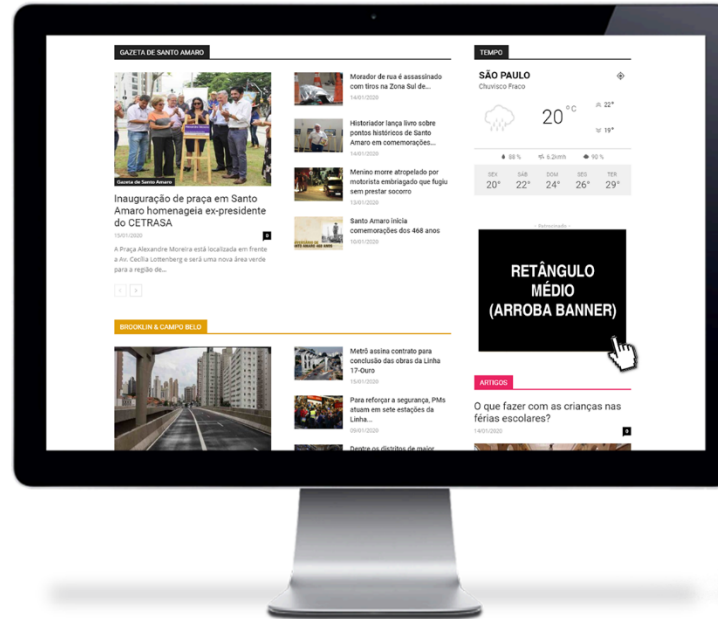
GAZETA DE SANTO AMARO

Gazeta de Santo Amaro

Inauguração de praça em Santo Amaro homenageia ex-presidente do CETRASA

10/01/2020

A Praça Alexandre Moreira está localizada em frente a Av. Cecília Lottenberg e será uma nova área verde para a região de...

Morador de rua é assassinado com tiros na Zona Sul de...
14/01/2020

Historiador lança livro sobre pontos históricos de Santo Amaro em comemorações...
14/01/2020

Menino morre atropelado por motorista embriagado que fugiu sem prestar socorro
13/01/2020

Santo Amaro inicia comemorações dos 468 anos
10/01/2020

TEMPO

SÃO PAULO
Chuvisco Fraco

20 °C

22°

19°

88 %

6.2kmh

90 %

| SEX | SÁB | DOM | SEG | TER |
|---|---|---|---|---|
| 20° | 22° | 24° | 26° | 29° |

- Patrocinado -

RETÂNGULO MÉDIO (ARROBA BANNER)

BROOKLIN & CAMPO BELO

Metrô assina contrato para conclusão das obras da Linha 17-Ouro
15/01/2020

Para reforçar a segurança, PMs atuam em sete estações da Linha...
09/01/2020

Dentre os distritos de maior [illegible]

ARTIGOS

O que fazer com as crianças nas férias escolares?

14/01/2020